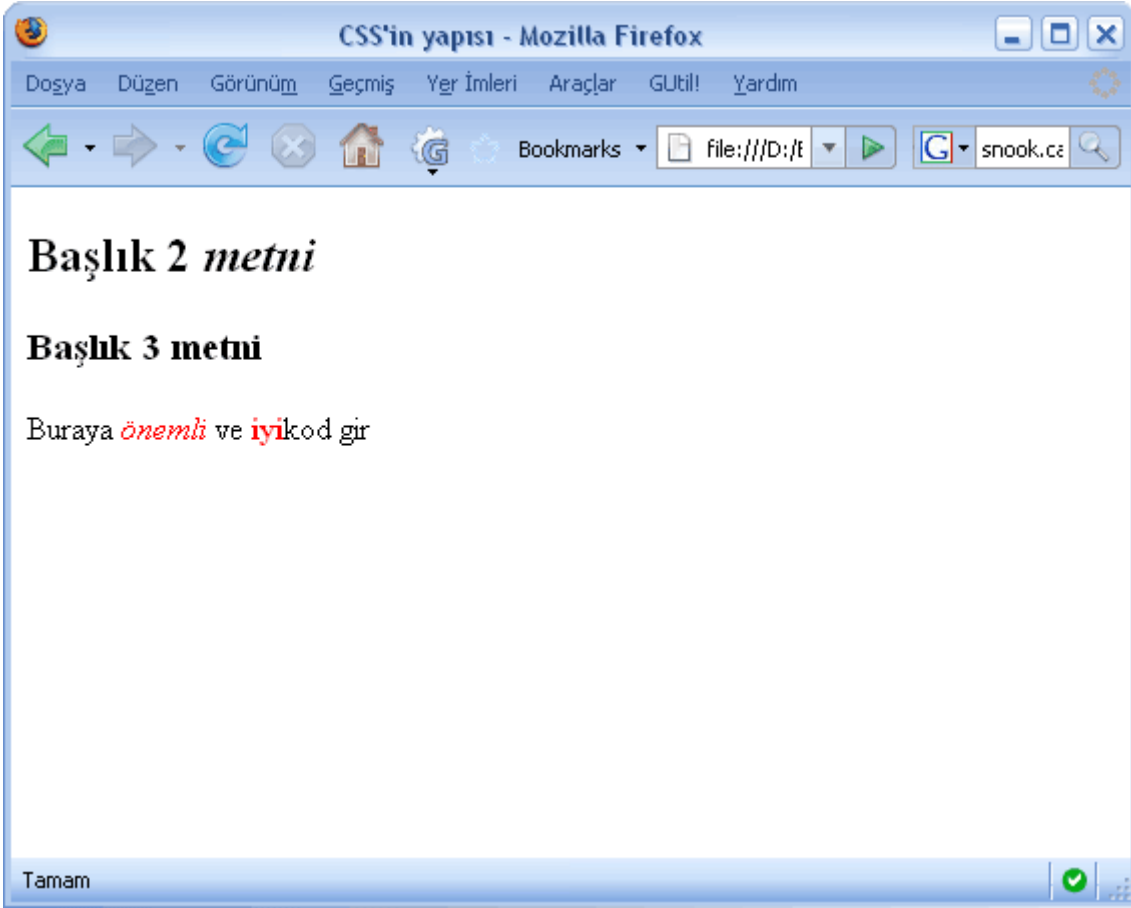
CSS'in yapısı - Mozilla Firefox

Dosya Düzen Görünüm Geçmiş Yer İmleri Araçlar GUtil! Yardım

Bookmarks file:///D:/E snook.ca

# Başlık 2 *metni*

### Başlık 3 metni

Buraya *önemli* ve **iyi**kod gir

Tamam